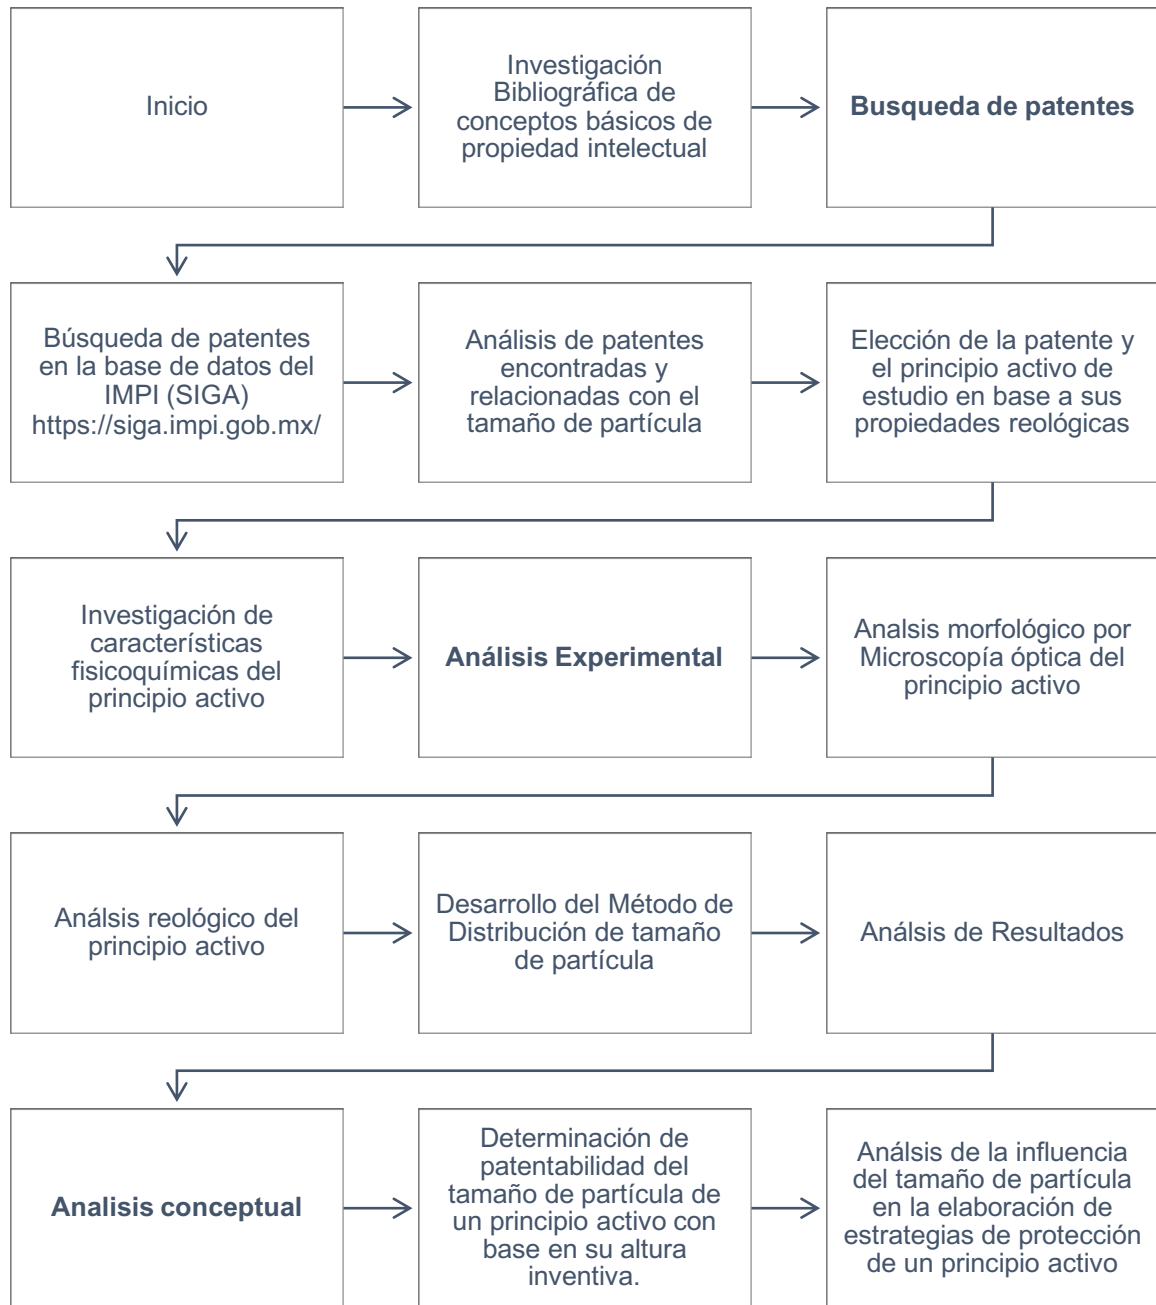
Inicio

Investigación Bibliográfica de conceptos básicos de propiedad intelectual

**Busqueda de patentes**

Búsqueda de patentes en la base de datos del IMPI (SIGA) https://siga.impi.gob.mx/

Análisis de patentes encontradas y relacionadas con el tamaño de partícula

Elección de la patente y el principio activo de estudio en base a sus propiedades reológicas

Investigación de características fisicoquímicas del principio activo

**Análisis Experimental**

Analsis morfológico por Microscopía óptica del principio activo

Análisis reológico del principio activo

Desarrollo del Método de Distribución de tamaño de partícula

Análsis de Resultados

**Analisis conceptual**

Determinación de patentabilidad del tamaño de partícula de un principio activo con base en su altura inventiva.

Análsis de la influencia del tamaño de partícula en la elaboración de estrategias de protección de un principio activo